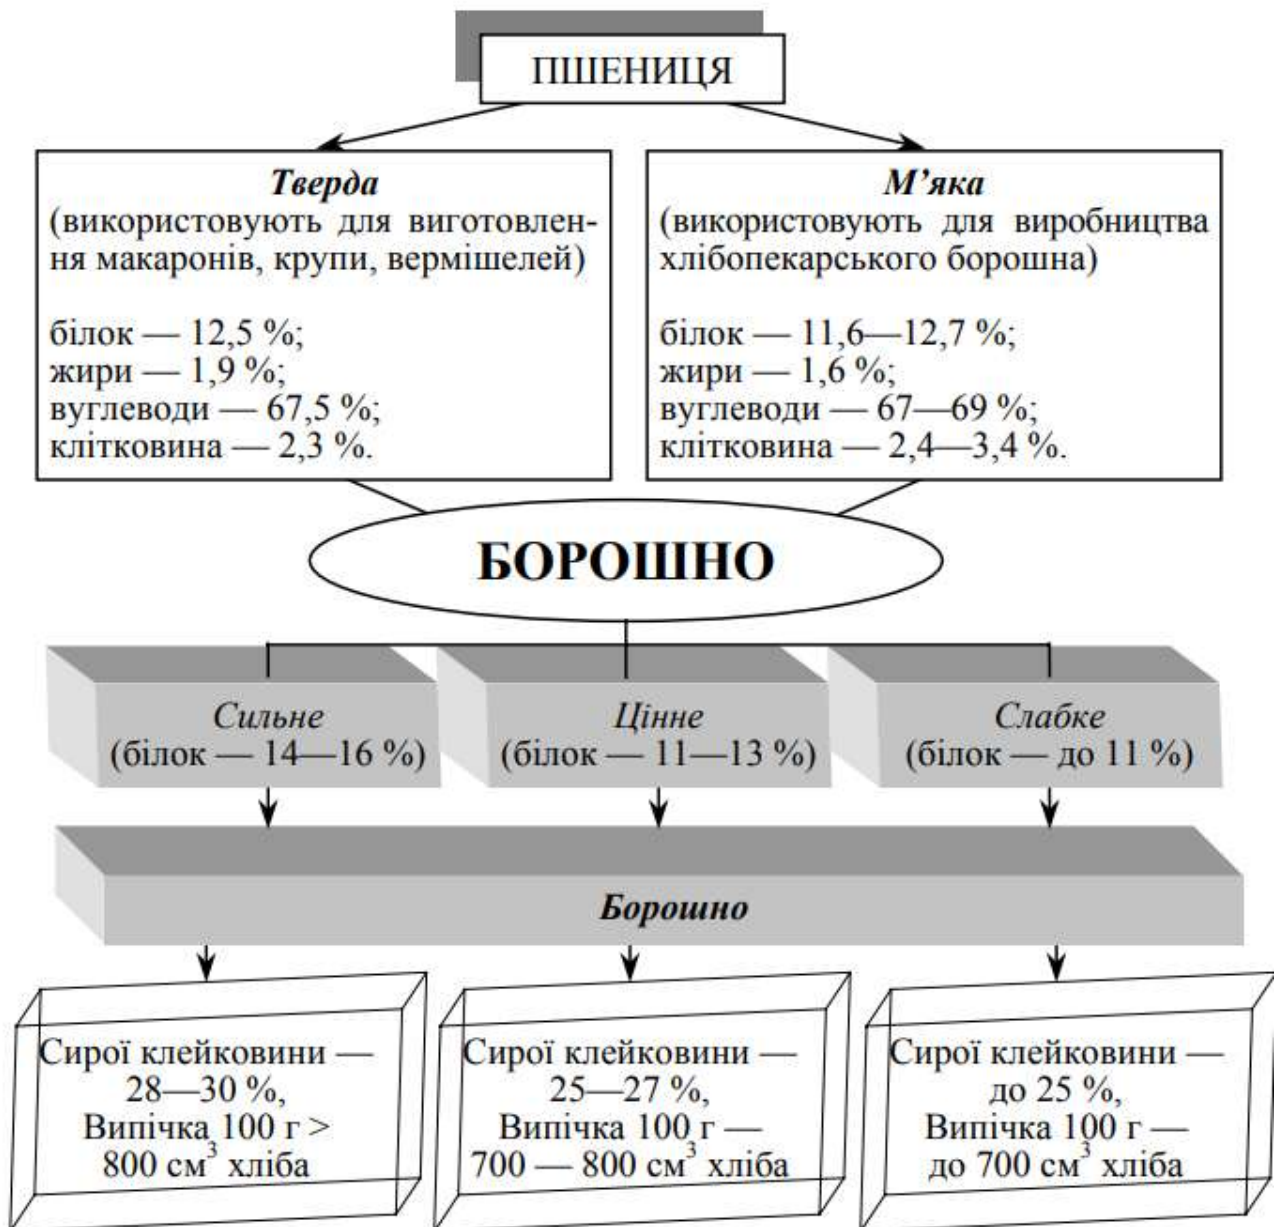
ПШЕНИЦЯ

Тверда
(використовують для виготовлення макаронів, крупи, вермішелей)

білок — 12,5 %;
жири — 1,9 %;
вуглеводи — 67,5 %;
клітковина — 2,3 %.

М'яка
(використовують для виробництва хлібопекарського борошна)

білок — 11,6—12,7 %;
жири — 1,6 %;
вуглеводи — 67—69 %;
клітковина — 2,4—3,4 %.

БОРОШНО

Сильне
(білок — 14—16 %)

Цінне
(білок — 11—13 %)

Слабке
(білок — до 11 %)

Борошно

Сирої клейковини — 28—30 %,
Випічка 100 г > 800 $см^3$ хліба

Сирої клейковини — 25—27 %,
Випічка 100 г — 700 — 800 $см^3$ хліба

Сирої клейковини — до 25 %,
Випічка 100 г — до 700 $см^3$ хліба